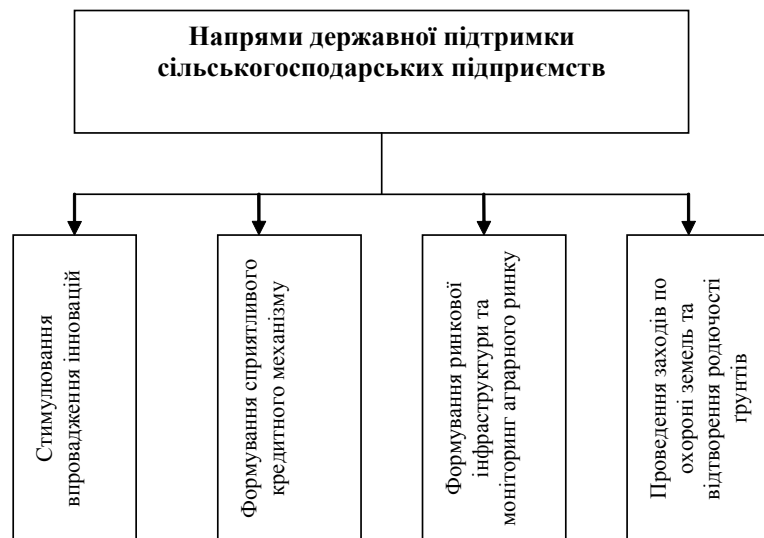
Напрями державної підтримки сільськогосподарських підприємств

Стимулювання впровадження інновацій

Формування сприятливого кредитного механізму

Формування ринкової інфраструктури та моніторинг аграрного ринку

Проведення заходів по охороні земель та відтворення родючості ґрунтів